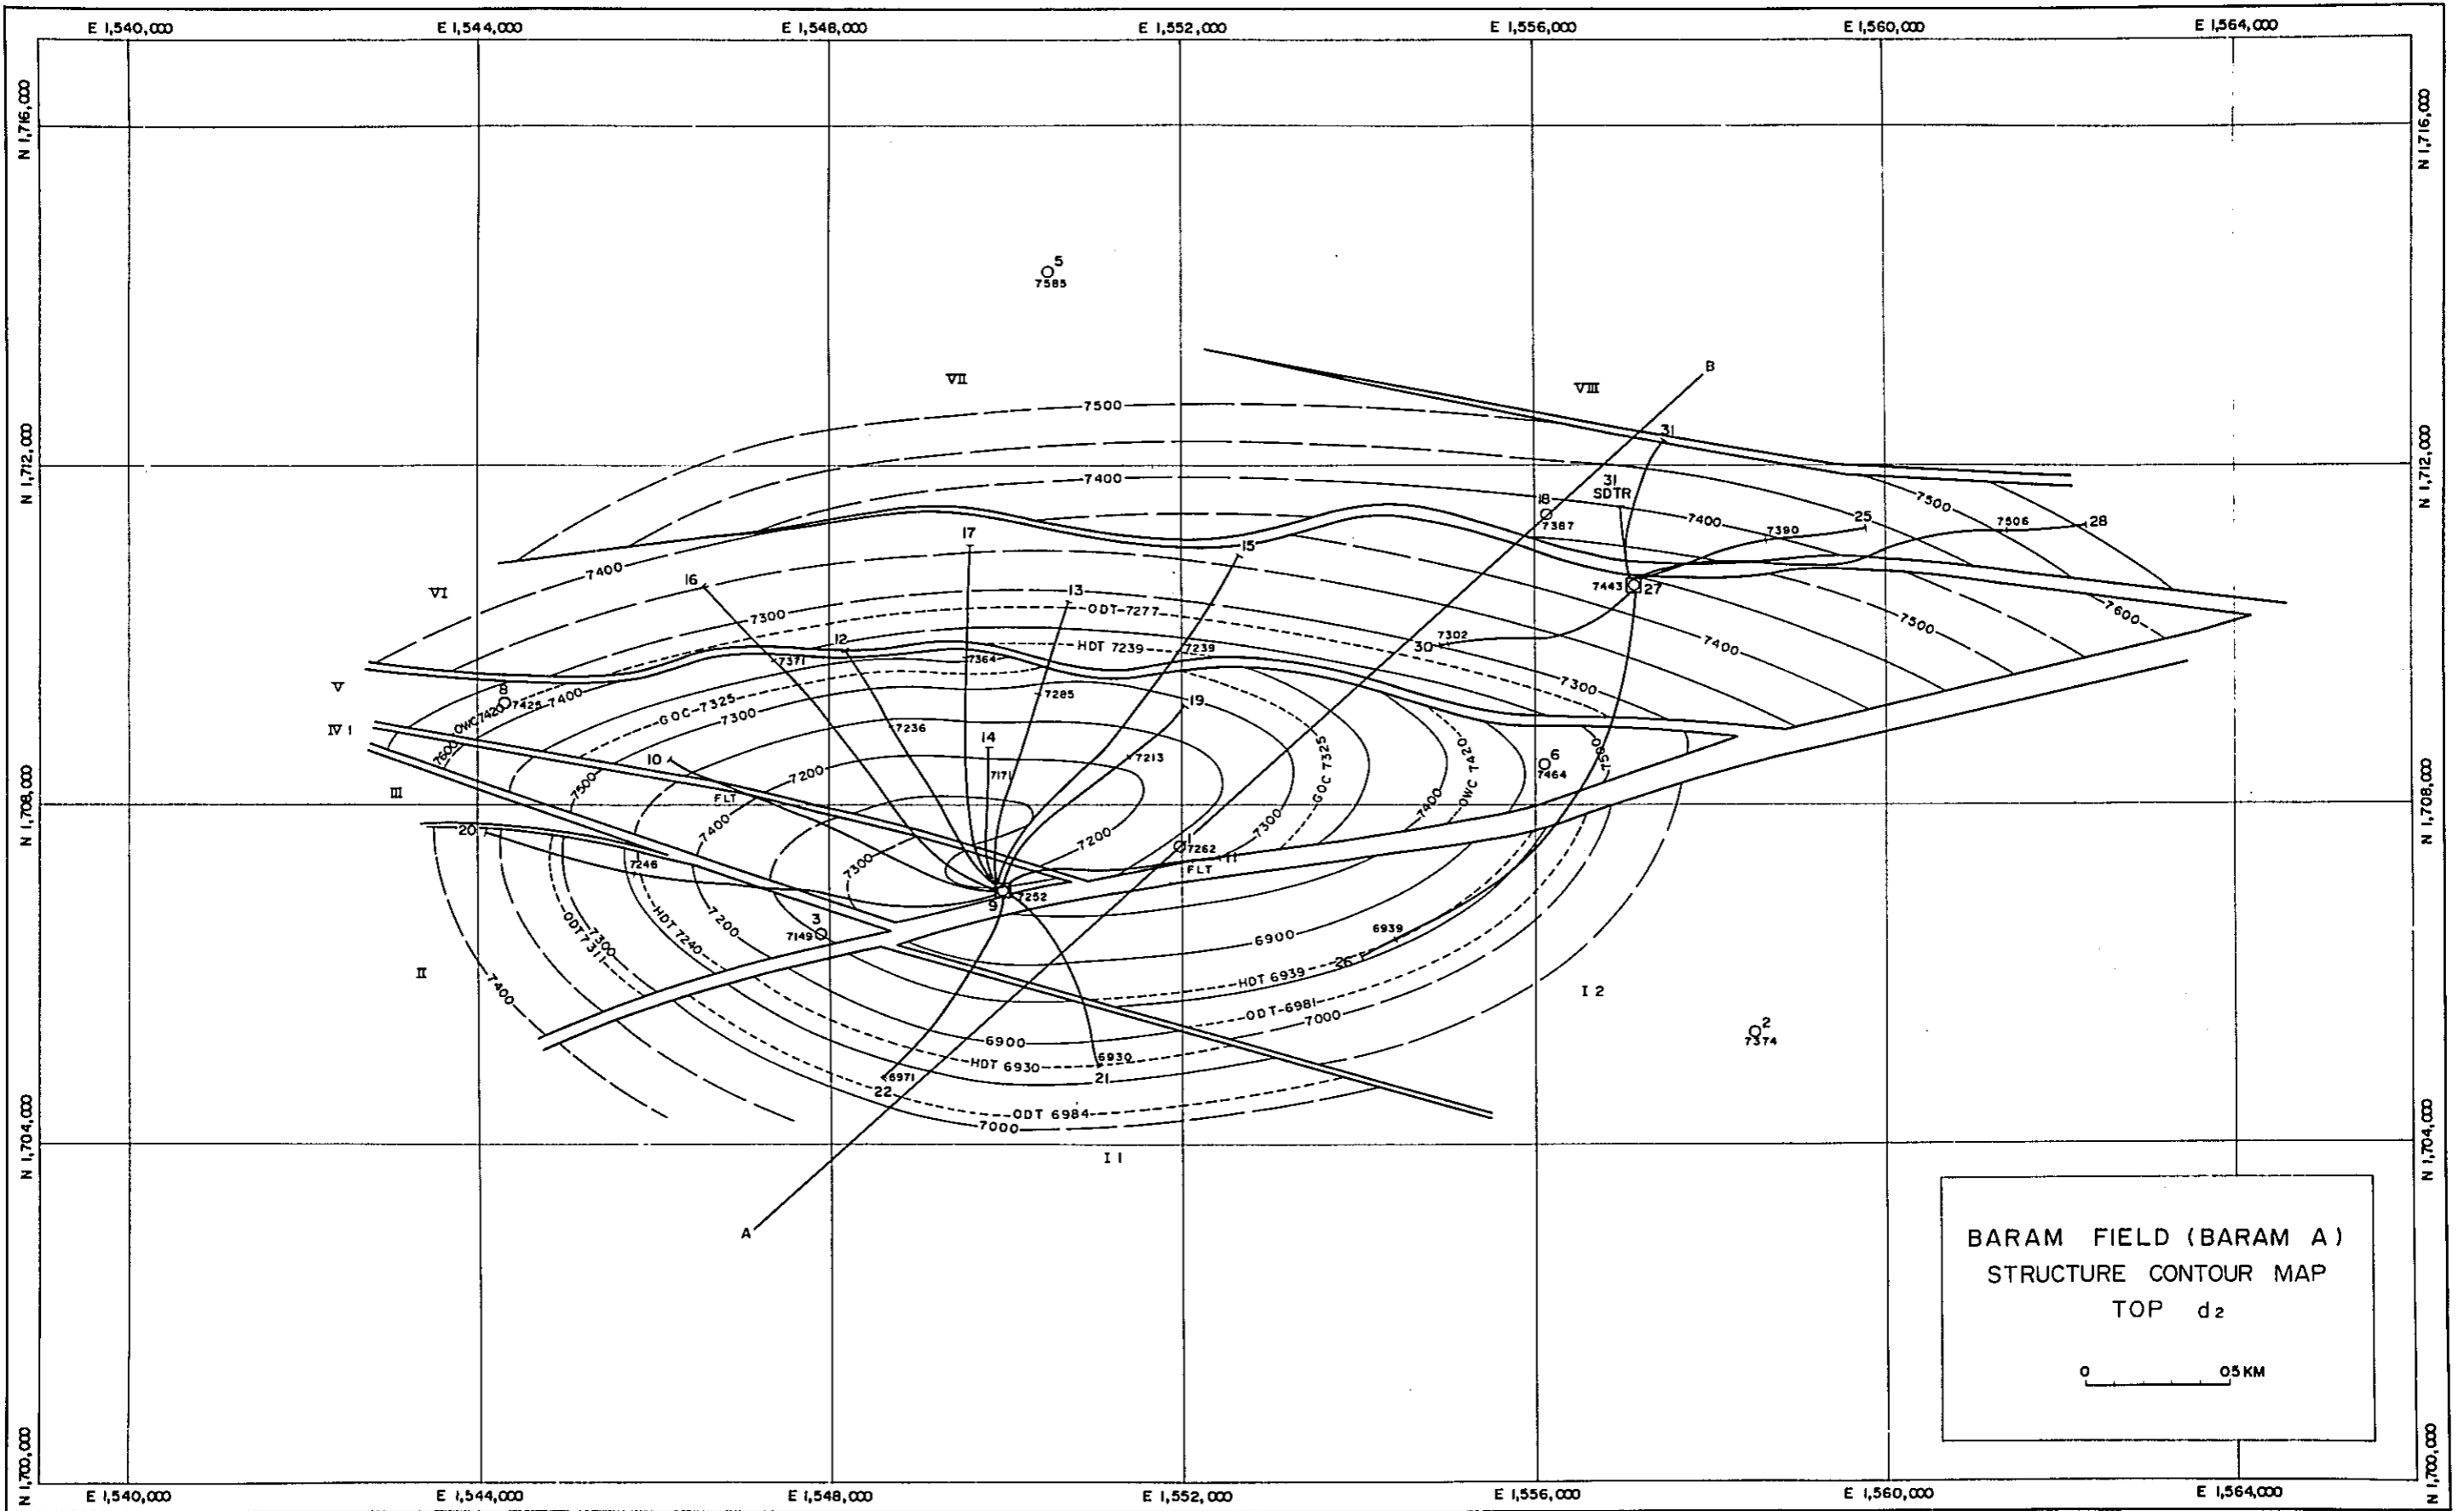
E 1,540,000 E 1,544,000 E 1,548,000 E 1,552,000 E 1,556,000 E 1,560,000 E 1,564,000

N 1,716,000 N 1,712,000 N 1,708,000 N 1,704,000 N 1,700,000

5
7585

VII

VIII

B

7500

31

7400

18
7387

31
SDTR

7400 7390 25 7500 7506 28

7400

VI

17

15

16

13

7443 27

7300

ODT-7277

7500

7600

12

HDT 7239 7239

30 7302

7400

7371 7364

V

8

7285

7300

OWC 7420 7425 7400

19

IV 1

GOC-7325

7300

7236

14

7600

10

7213

GOC 7325

6
7464

7590

OWC 7420

7200

7171

III

7500

FLT

7400

7400

7300

20

7200

1
7262

11

7246

7300

FLT

9 7252

3
7149

6939

7200

6900

II

ODT 7311

7300

HDT 7240

HDT 6939 26

I 2

7400

ODT-6981

7000

2
7374

6900

6930

HDT 6930

6971

21

22

ODT 6984

7000

I 1

A

BARAM FIELD (BARAM A)
STRUCTURE CONTOUR MAP
TOP d2

0 05 KM

E 1,540,000 E 1,544,000 E 1,548,000 E 1,552,000 E 1,556,000 E 1,560,000 E 1,564,000